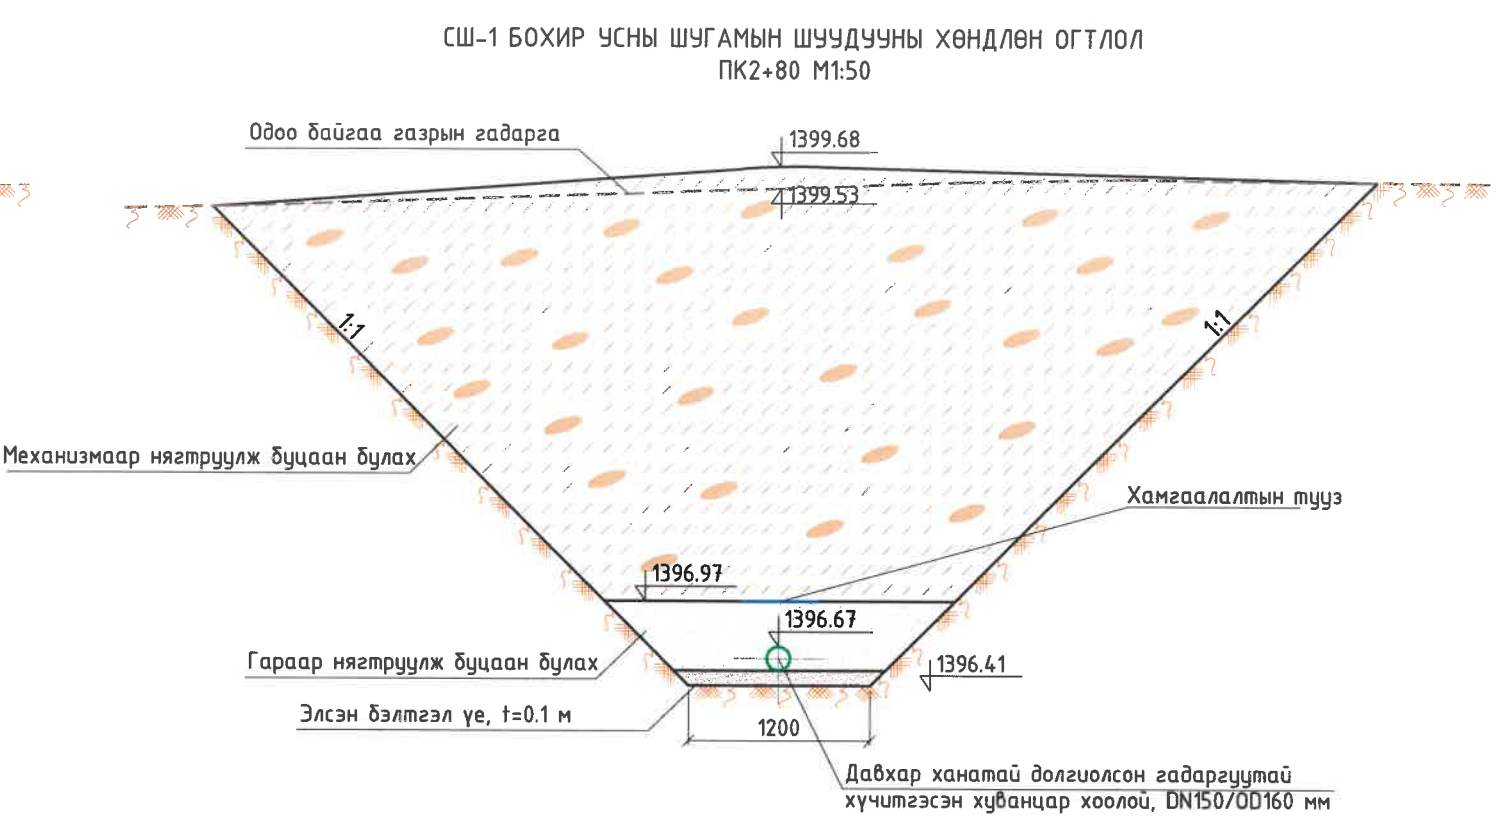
СШ-1 БОХИР УСНЫ ШУГАМЫН ШУУДУУНЫ ХӨНДЛӨН ОГТЛОЛ
ПК2+80 М1:50

Одоо байгаа газрын гадарга

1399.68

1399.53

1:1

1:1

Механизмаар нягтруулж буцаан булах

Хамгаалалтын тууз

1396.97

1396.67

Гараар нягтруулж буцаан булах

1396.41

Элсэн бэлтгэл үе, t=0.1 м

1200

Давхар ханатай долгиолсон гадаргуутай хүчитгэсэн хуванцар хоолой, DN150/OD160 мм